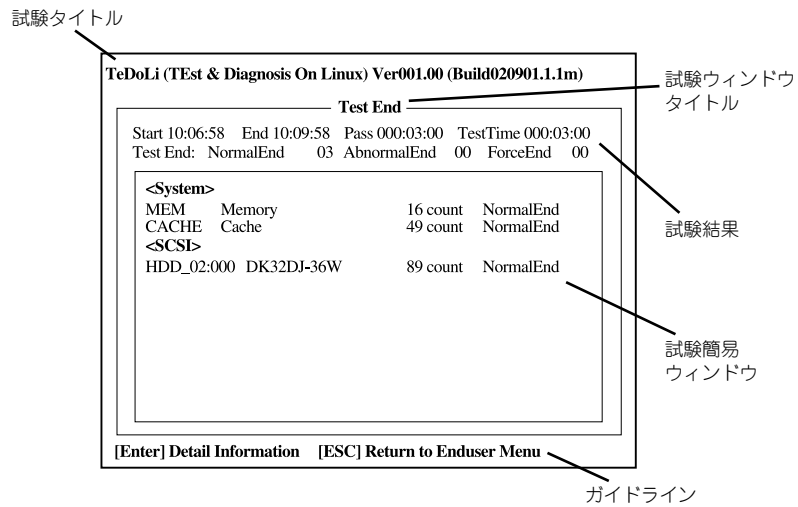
試験タイトル

TeDoLi (TEst & Diagnosis On Linux) Ver001.00 (Build020901.1.1m)

試験ウィンドウタイトル

Test End

Start 10:06:58 End 10:09:58 Pass 000:03:00 TestTime 000:03:00
Test End: NormalEnd 03 AbnormalEnd 00 ForceEnd 00

試験結果

<System>
MEM Memory 16 count NormalEnd
CACHE Cache 49 count NormalEnd
<SCSI>
HDD_02:000 DK32DJ-36W 89 count NormalEnd

試験簡易ウィンドウ

[Enter] Detail Information [ESC] Return to Enduser Menu

ガイドライン